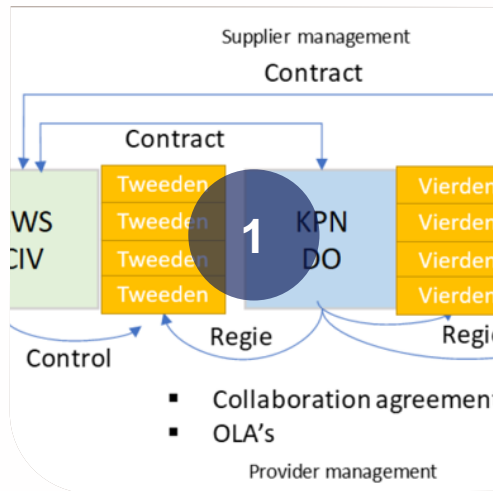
Supplier management

Contract

Contract

WS
CIV

Tweeden
Tweeden
Tweeden
Tweeden

1

KPN
DO

Vierden
Vierden
Vierden
Vierden

Control

Regie

Regie

▪ Collaboration agreement
▪ OLA's

Provider management